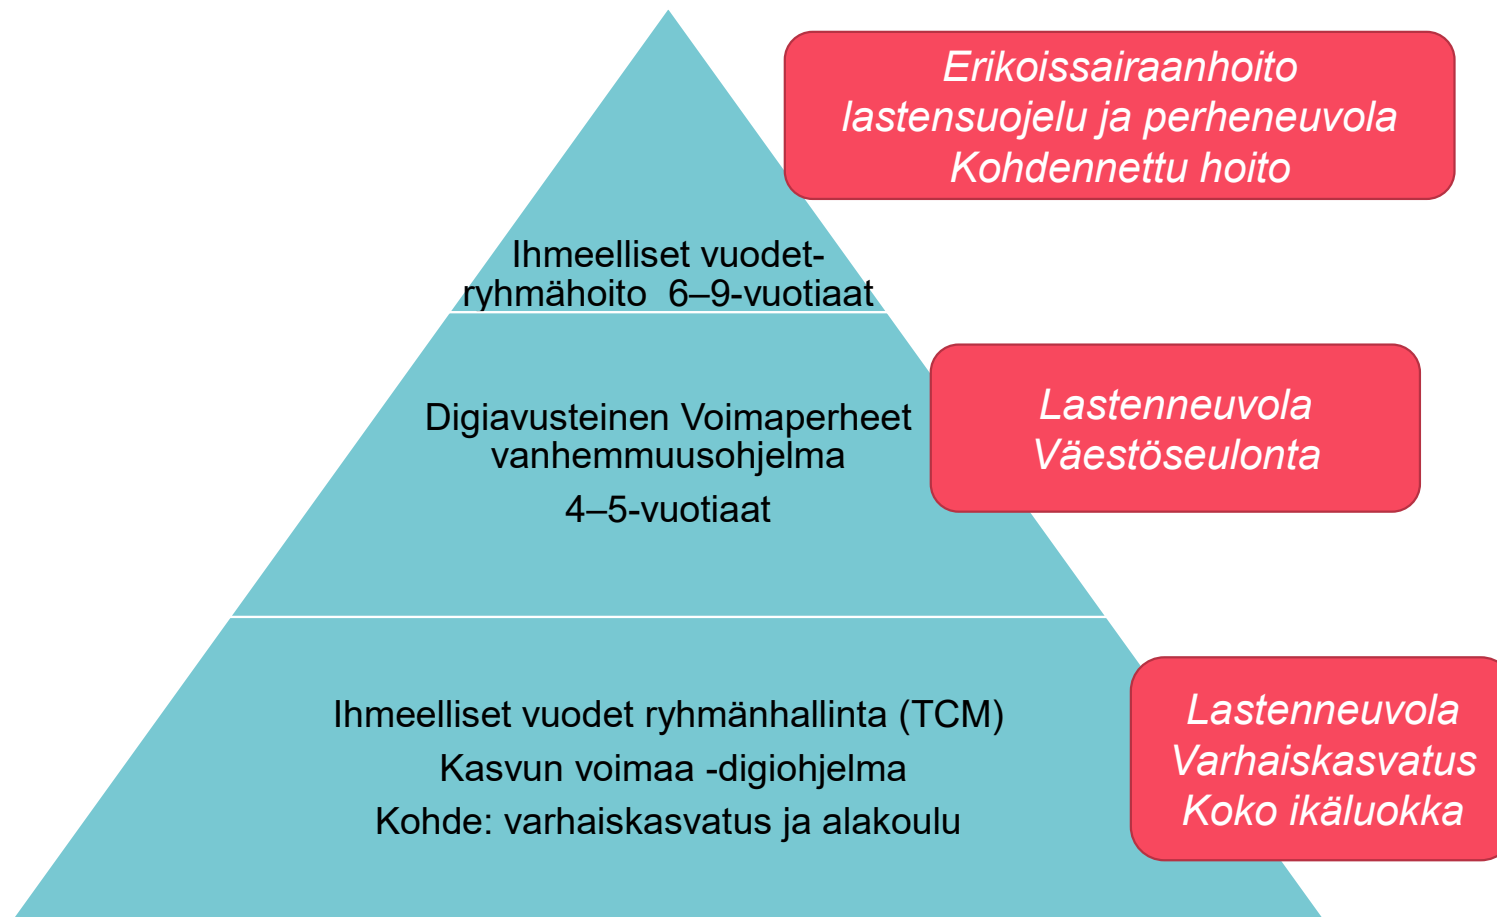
Erikoissairaanhoito
lastensuojelu ja perheneuvola
Kohdennettu hoito

Ihmeelliset vuodet-
ryhmähoito 6–9-vuotiaat

Digiavusteinen Voimaperheet
vanhemmuusohjelma
4–5-vuotiaat

Lastenneuvola
Väestöseulonta

Ihmeelliset vuodet ryhmänhallinta (TCM)
Kasvun voimaa -digiohjelma
Kohde: varhaiskasvatus ja alakoulu

Lastenneuvola
Varhaiskasvatus
Koko ikäluokka